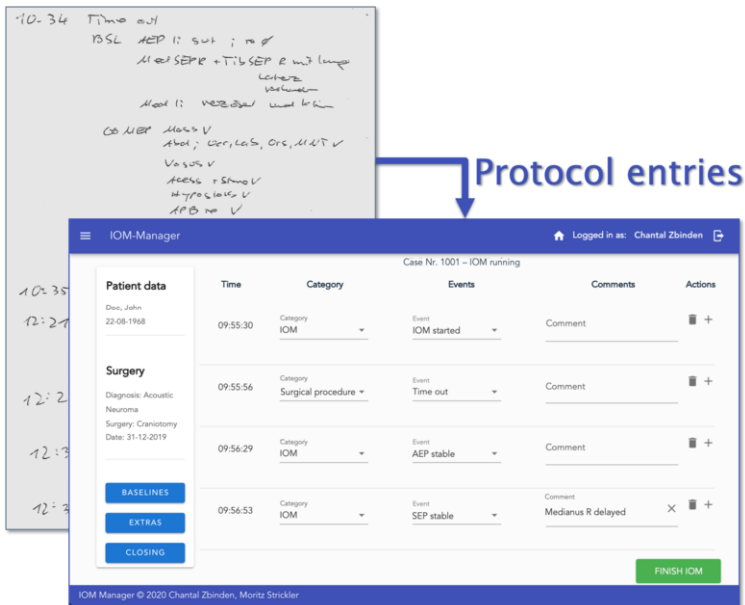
10.34 Time out
BSL AEP li gut ; re Ø
MedSEP + TibSEP R mit Lamp
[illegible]
Med li verzögert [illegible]
Go MEP Mass V
Abd; Ori, LaS, Ors, MNT V
Vasus V
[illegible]
Hypoglossus V
APB re V

10:35
12:21
12:2
12:3
12:3

Protocol entries

IOM-Manager

Logged in as: Chantal Zbinden

Case Nr. 1001 – IOM running

Patient data
Doe, John
22-08-1968

Surgery
Diagnosis: Acoustic Neuroma
Surgery: Craniotomy
Date: 31-12-2019

BASELINES
EXTRAS
CLOSING

| Time | Category | Events | Comments | Actions |
|---|---|---|---|---|
| 09:55:30 | Category IOM | Event IOM started | Comment | |
| 09:55:56 | Category Surgical procedure | Event Time out | Comment | |
| 09:56:29 | Category IOM | Event AEP stable | Comment | |
| 09:56:53 | Category IOM | Event SEP stable | Comment Medianus R delayed | |

FINISH IOM

IOM Manager © 2020 Chantal Zbinden, Moritz Strickler